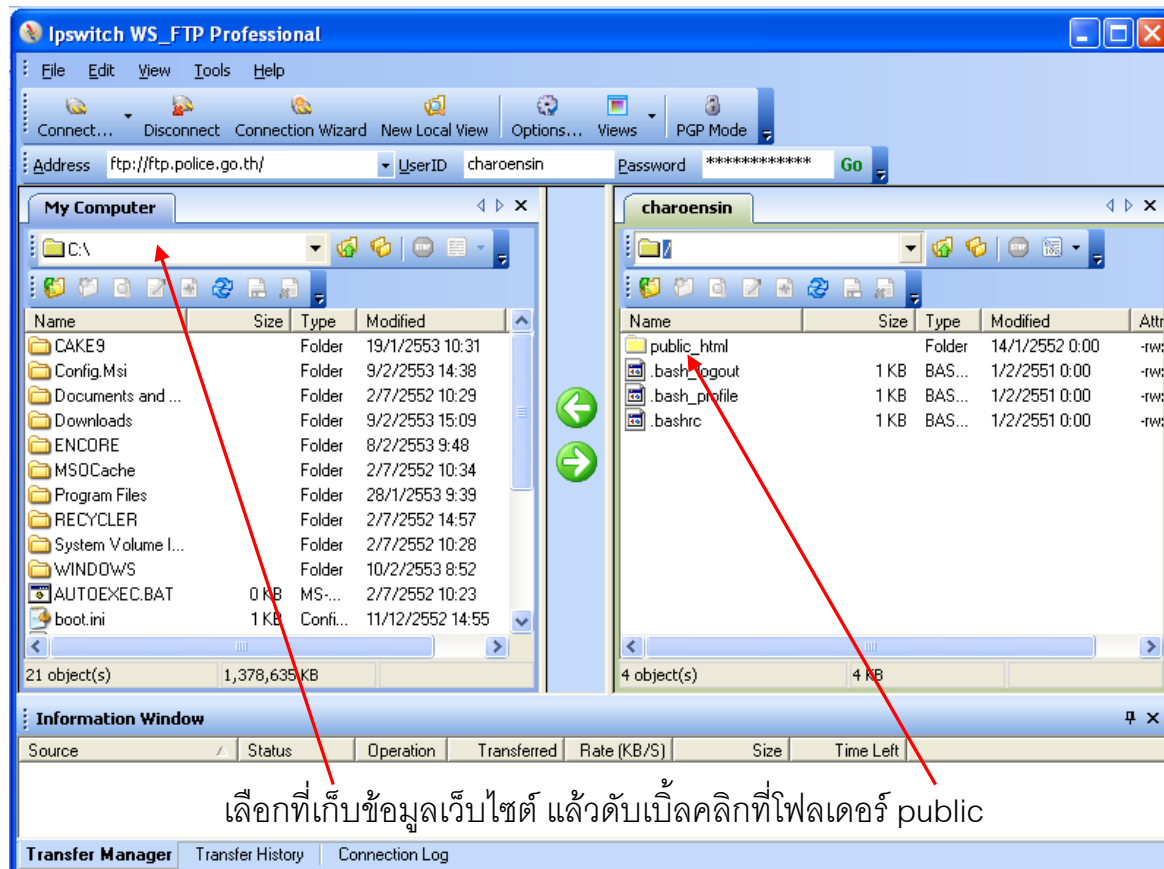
Ipswitch WS_FTP Professional

File Edit View Tools Help

Connect... Disconnect Connection Wizard New Local View Options... Views PGP Mode

Address ftp://ftp.police.go.th/ UserID charoensin Password ************ Go

My Computer

C:\

| Name | Size | Type | Modified |
|---|---|---|---|
| CAKE9 | | Folder | 19/1/2553 10:31 |
| Config.Msi | | Folder | 9/2/2553 14:38 |
| Documents and ... | | Folder | 2/7/2552 10:29 |
| Downloads | | Folder | 9/2/2553 15:09 |
| ENCORE | | Folder | 8/2/2553 9:48 |
| MSOCache | | Folder | 2/7/2552 10:34 |
| Program Files | | Folder | 28/1/2553 9:39 |
| RECYCLER | | Folder | 2/7/2552 14:57 |
| System Volume I... | | Folder | 2/7/2552 10:28 |
| WINDOWS | | Folder | 10/2/2553 8:52 |
| AUTOEXEC.BAT | 0 KB | MS-... | 2/7/2552 10:23 |
| boot.ini | 1 KB | Confi... | 11/12/2552 14:55 |

21 object(s) 1,378,635 KB

charoensin

/

| Name | Size | Type | Modified | Attr |
|---|---|---|---|---|
| public_html | | Folder | 14/1/2552 0:00 | -rw |
| .bash_logout | 1 KB | BAS... | 1/2/2551 0:00 | -rw |
| .bash_profile | 1 KB | BAS... | 1/2/2551 0:00 | -rw |
| .bashrc | 1 KB | BAS... | 1/2/2551 0:00 | -rw |

4 object(s) 4 KB

Information Window

| Source | Status | Operation | Transferred | Rate (KB/S) | Size | Time Left |
|---|---|---|---|---|---|---|

เลือกที่เก็บข้อมูลเว็บไซต์ แล้วดับเบิ้ลคลิกที่โฟลเดอร์ public

Transfer Manager Transfer History Connection Log